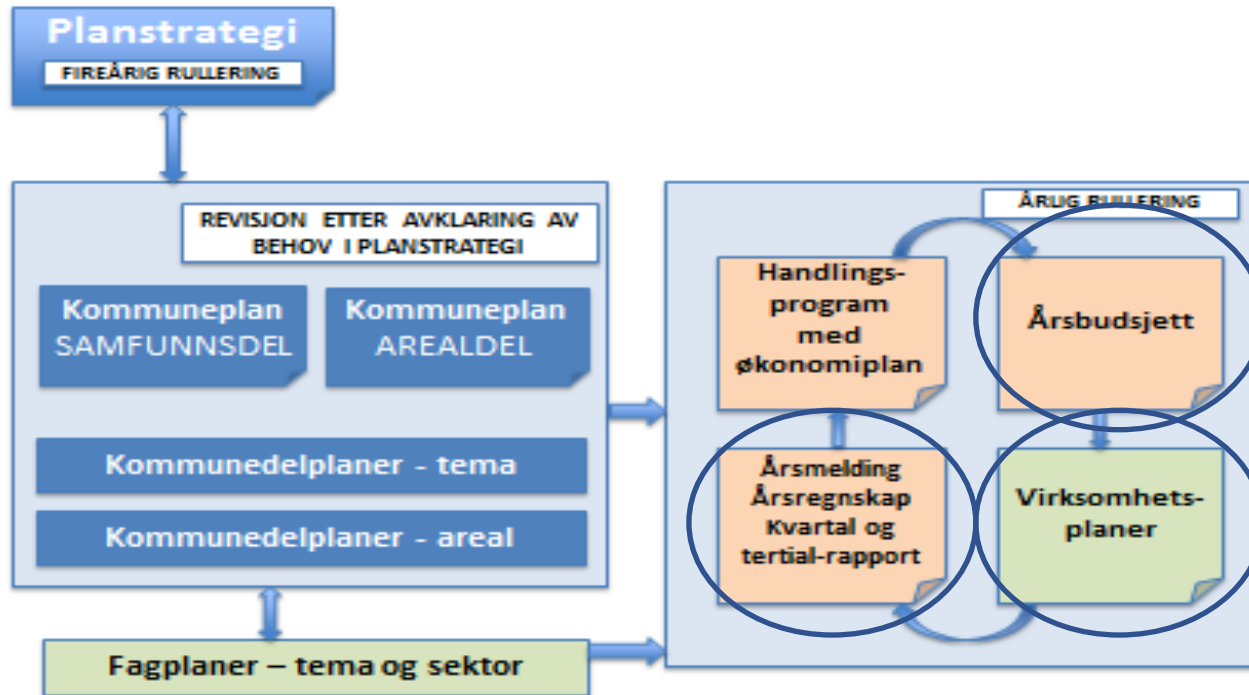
Planstrategi
FIREÅRIG RULLERING

REVISJON ETTER AVKLARING AV BEHOV I PLANSTRATEGI

Kommuneplan SAMFUNNSDEL

Kommuneplan AREALDEL

Kommunedelplaner - tema

Kommunedelplaner - areal

Fagplaner – tema og sektor

ÅRLIG RULLERING

Handlingsprogram med økonomiplan

Årsbudsjett

Årsmelding Årsregnskap Kvartal og tertial-rapport

Virksomhetsplaner